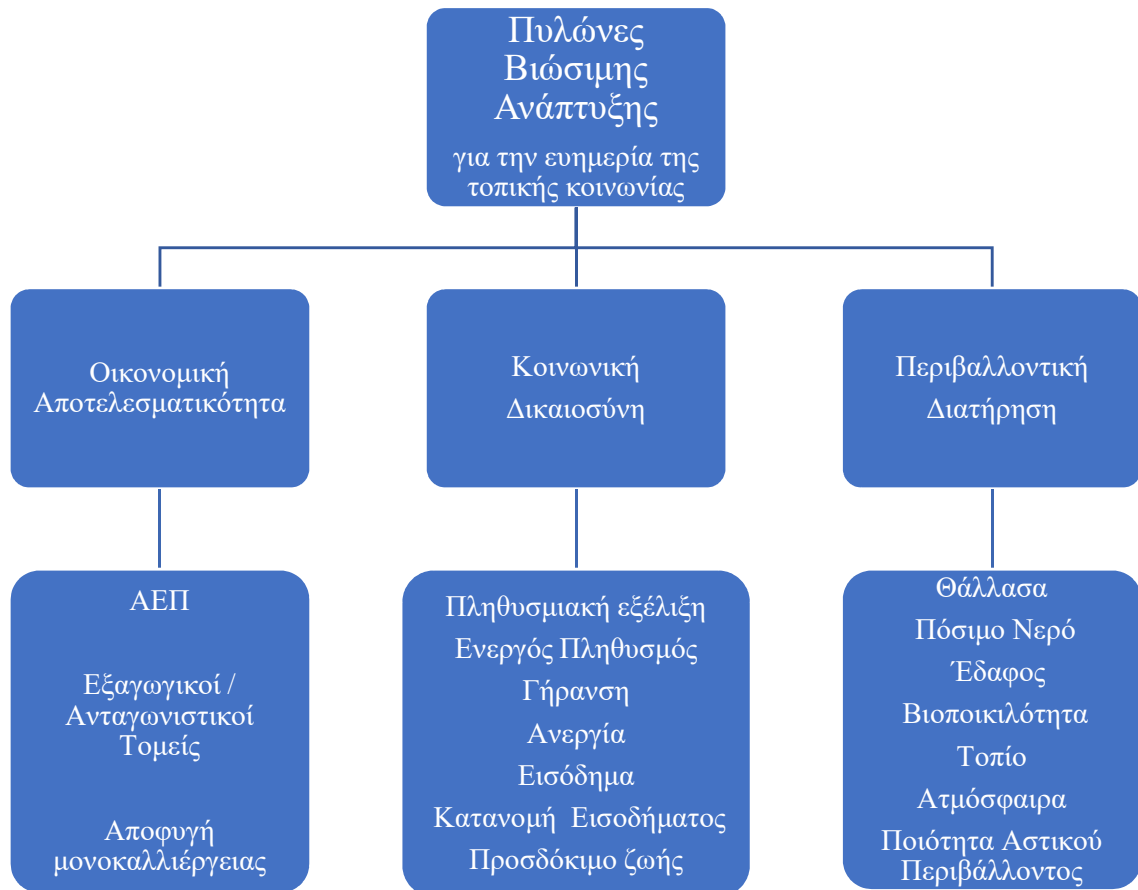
Πυλώνες Βιώσιμης Ανάπτυξης

για την ευημερία της τοπικής κοινωνίας

Οικονομική Αποτελεσματικότητα

Κοινωνική Δικαιοσύνη

Περιβαλλοντική Διατήρηση

ΑΕΠ

Εξαγωγικοί / Ανταγωνιστικοί Τομείς

Αποφυγή μονοκαλλιέργειας

Πληθυσμιακή εξέλιξη
Ενεργός Πληθυσμός
Γήρανση
Ανεργία
Εισόδημα
Κατανομή Εισοδήματος
Προσδόκιμο ζωής

Θάλλασα
Πόσιμο Νερό
Έδαφος
Βιοποικιλότητα
Τοπίο
Ατμόσφαιρα
Ποιότητα Αστικού Περιβάλλοντος